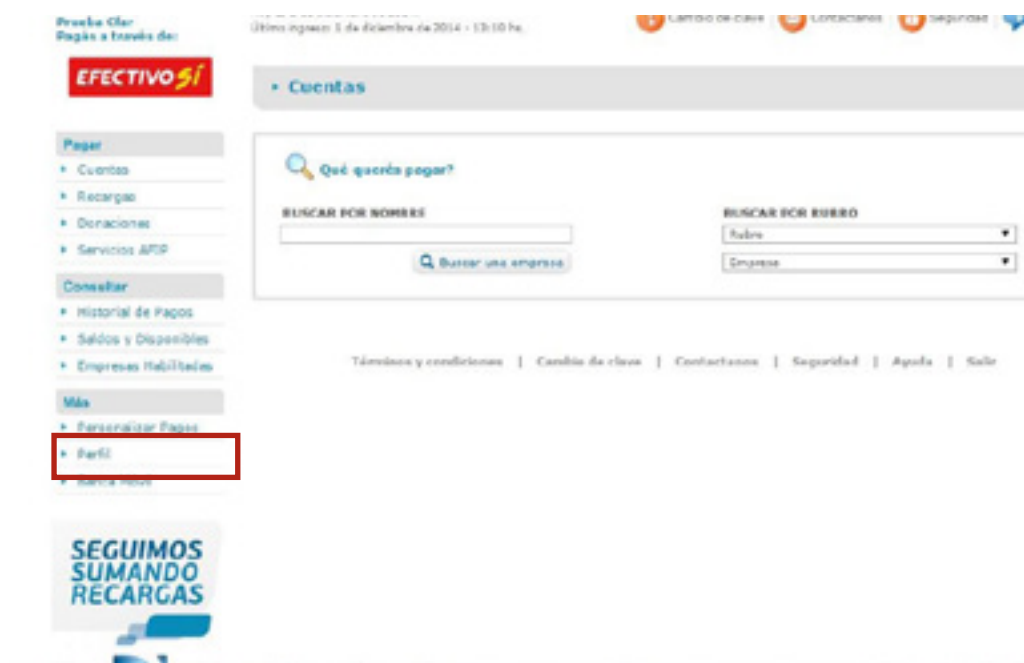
Prueba Clar
Pagás a través de:

Último ingreso: 5 de diciembre de 2014 - 13:10 hs.

Cambio de clave | Contactanos | Seguridad

EFECTIVO SÍ

• Cuentas

Pagar
• Cuentas
• Recargas
• Donaciones
• Servicios AFIP

Consultar
• Historial de Pagos
• Saldos y Disponibles
• Empresas Habilitadas

Más
• Personalizar Pagos
• Perfil
• Banca Móvil

Qué querés pagar?

BUSCAR POR NOMBRE

Buscar una empresa

BUSCAR POR RUBRO

Rubro

Empresa

Términos y condiciones | Cambio de clave | Contactanos | Seguridad | Ayuda | Salir

SEGUIMOS SUMANDO RECARGAS